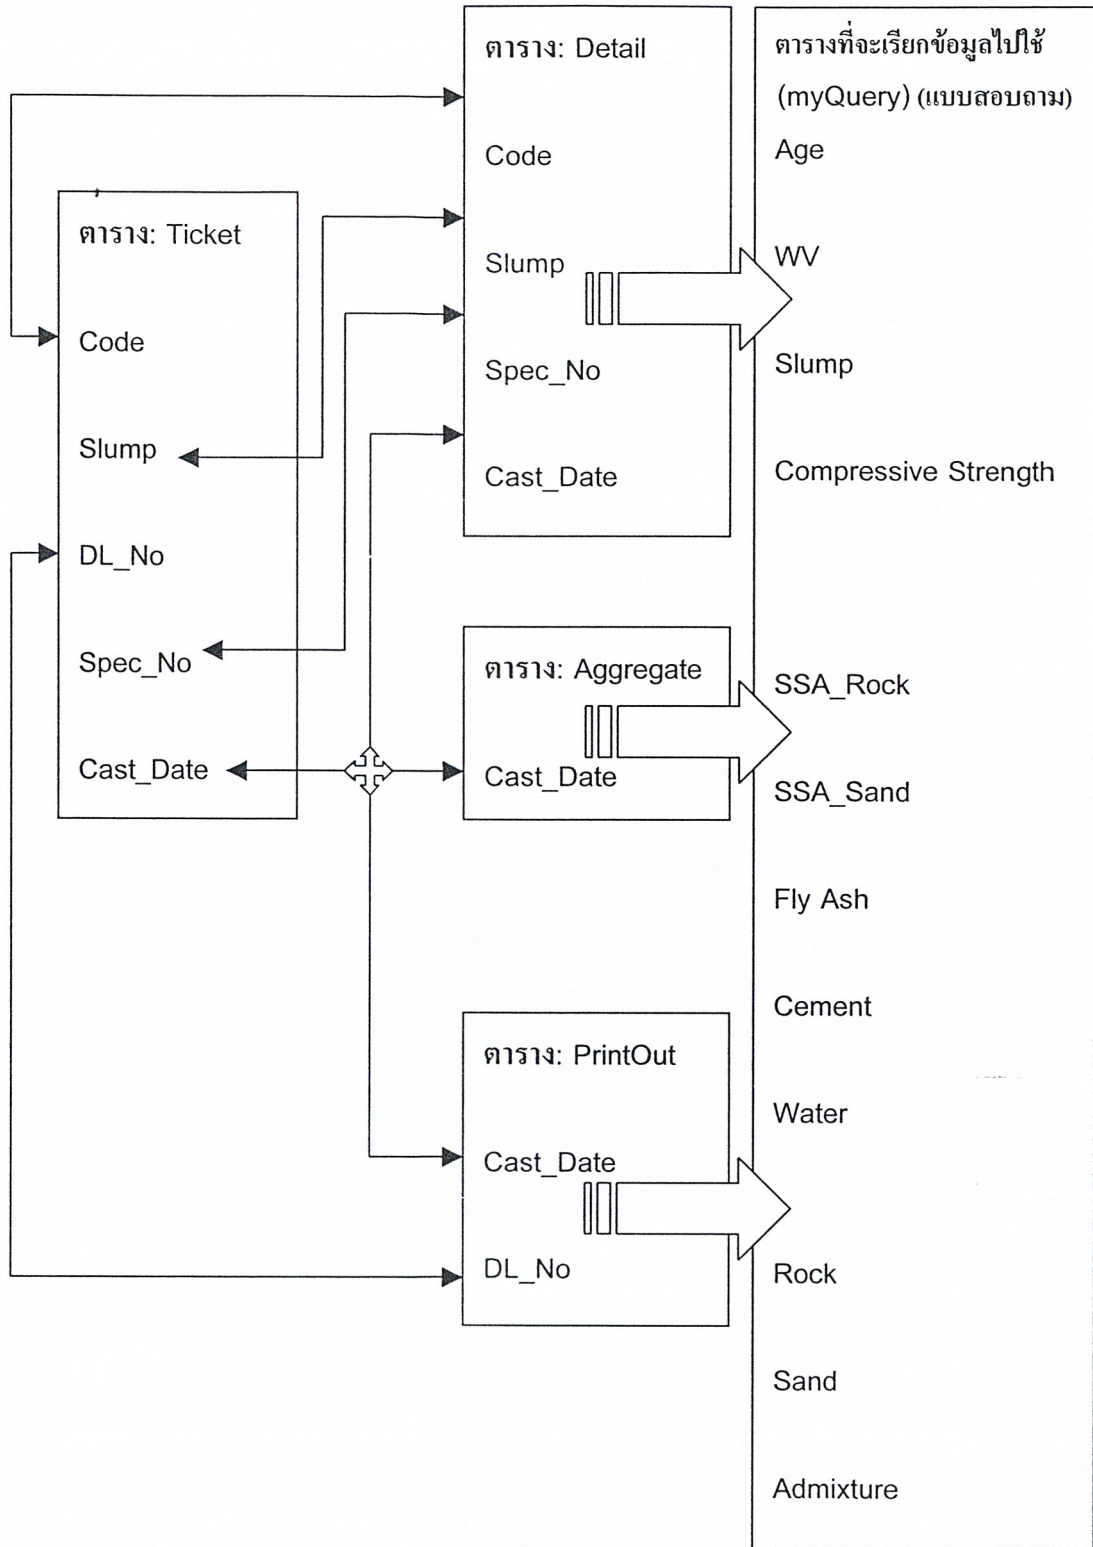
ตาราง: Ticket

Code

Slump

DL_No

Spec_No

Cast_Date

ตาราง: Detail

Code

Slump

Spec_No

Cast_Date

ตาราง: Aggregate

Cast_Date

ตาราง: PrintOut

Cast_Date

DL_No

ตารางที่จะเรียกข้อมูลไปใช้ (myQuery) (แบบสอบถาม)

Age

WV

Slump

Compressive Strength

SSA_Rock

SSA_Sand

Fly Ash

Cement

Water

Rock

Sand

Admixture